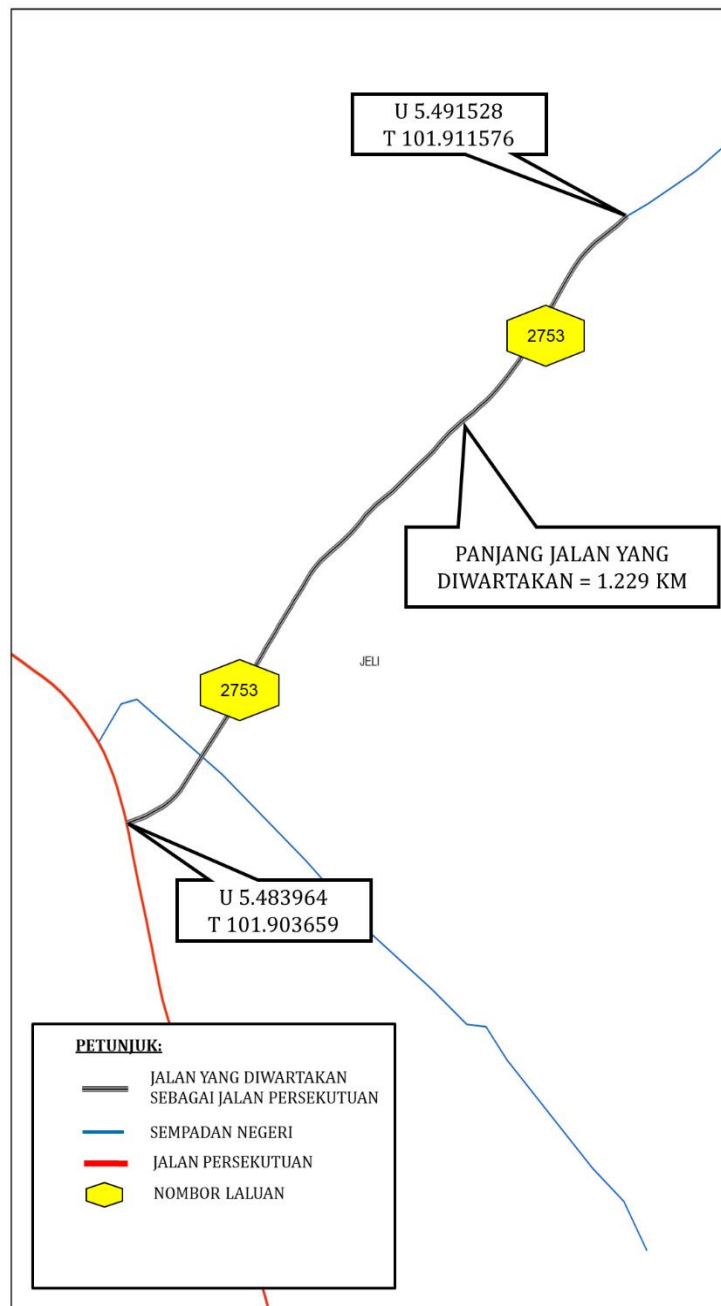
U 5.491528
T 101.911576

2753

PANJANG JALAN YANG DIWARTAKAN = 1.229 KM

JELI

2753

U 5.483964
T 101.903659

PETUNJUK:

JALAN YANG DIWARTAKAN SEBAGAI JALAN PERSEKUTUAN

SEMPADAN NEGERI

JALAN PERSEKUTUAN

NOMBOR LALUAN